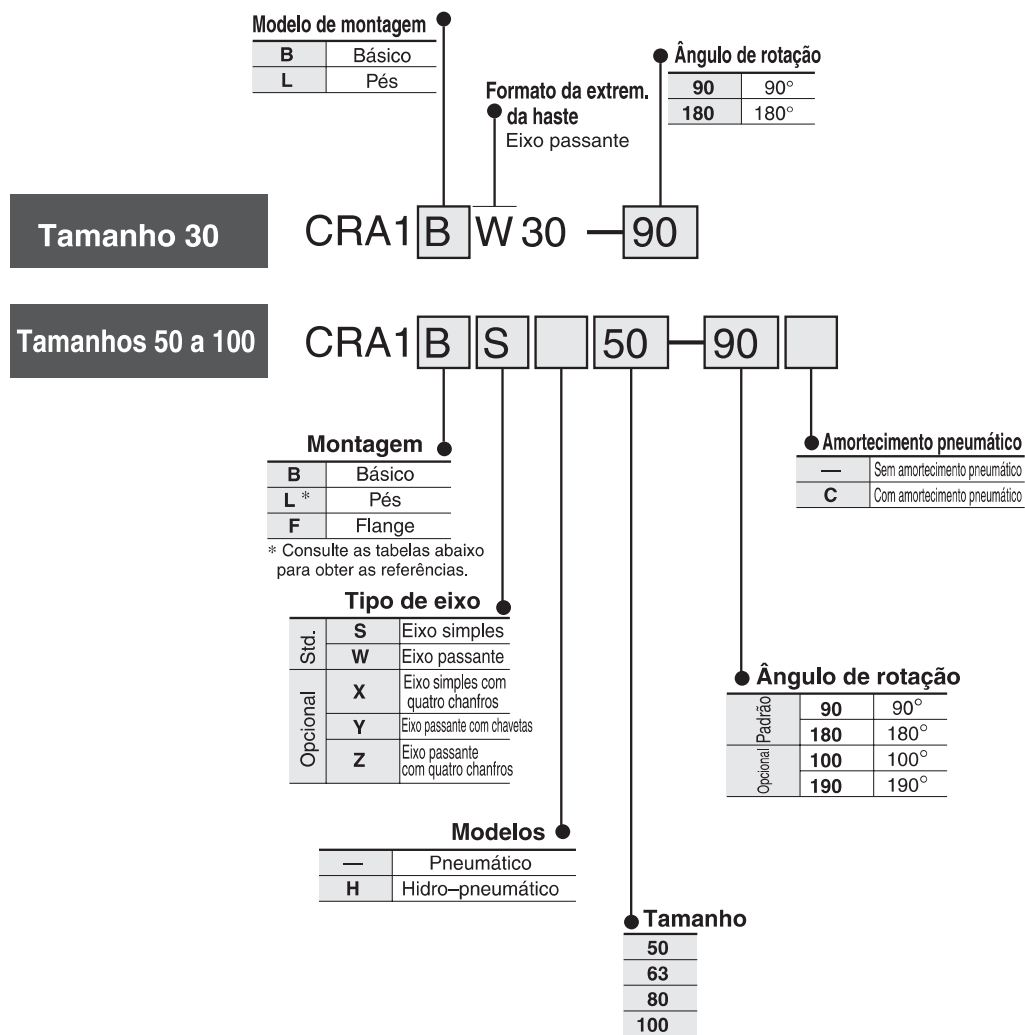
Modelo de montagem

| B | Básico |
|---|---|
| L | Pés |

Formato da extrem. da haste
Eixo passante

Ângulo de rotação

| 90 | 90° |
|---|---|
| 180 | 180° |

Tamanho 30

CRA1 B W 30 — 90

Tamanhos 50 a 100

CRA1 B S 50 — 90

Montagem

| B | Básico |
|---|---|
| L * | Pés |
| F | Flange |

* Consulte as tabelas abaixo para obter as referências.

Amortecimento pneumático

| — | Sem amortecimento pneumático |
|---|---|
| C | Com amortecimento pneumático |

Tipo de eixo

| Std. | S | Eixo simples |
|---|---|---|
| Std. | W | Eixo passante |
| Opcional | X | Eixo simples com quatro chanfros |
| Opcional | Y | Eixo passante com chavetas |
| Opcional | Z | Eixo passante com quatro chanfros |

Ângulo de rotação

| Padrão | 90 | 90° |
|---|---|---|
| Padrão | 180 | 180° |
| Opcional | 100 | 100° |
| Opcional | 190 | 190° |

Modelos

| — | Pneumático |
|---|---|
| H | Hidro–pneumático |

Tamanho

| 50 |
|---|
| 63 |
| 80 |
| 100 |